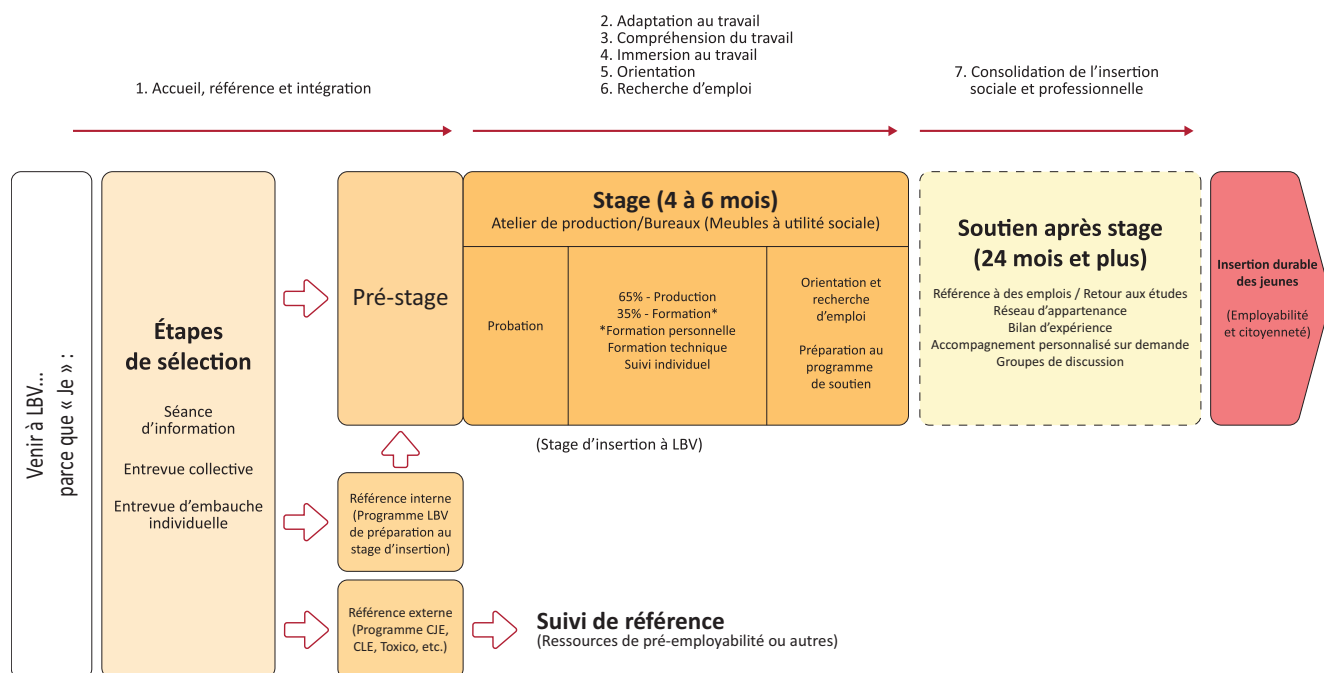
1. Accueil, référence et intégration

2. Adaptation au travail
3. Compréhension du travail
4. Immersion au travail
5. Orientation
6. Recherche d'emploi

7. Consolidation de l'insertion sociale et professionnelle

Venir à LBV... parce que « Je » :

Étapes de sélection

Séance d'information

Entrevue collective

Entrevue d'embauche individuelle

Pré-stage

Stage (4 à 6 mois)
Atelier de production/Bureaux (Meubles à utilité sociale)

Probation

65% - Production
35% - Formation*
*Formation personnelle
Formation technique
Suivi individuel

Orientation et recherche d'emploi

Préparation au programme de soutien

(Stage d'insertion à LBV)

Soutien après stage (24 mois et plus)

Référence à des emplois / Retour aux études
Réseau d'appartenance
Bilan d'expérience
Accompagnement personnalisé sur demande
Groupes de discussion

Insertion durable des jeunes

(Employabilité et citoyenneté)

Référence interne (Programme LBV de préparation au stage d'insertion)

Référence externe (Programme CJE, CLE, Toxico, etc.)

Suivi de référence
(Ressources de pré-employabilité ou autres)